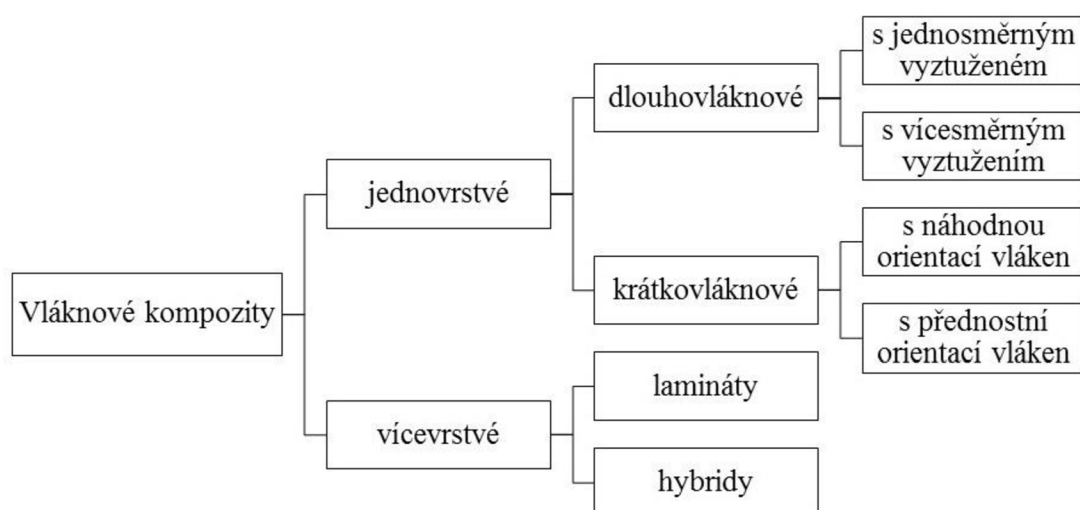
Vláknové kompozity

jednovrstvé

dlouhovláknové

s jednosměrným vyztuženém

s vícesměrným vyztužením

krátkovláknové

s náhodnou orientací vláken

s přednostní orientací vláken

vícevrstvé

lamináty

hybridy